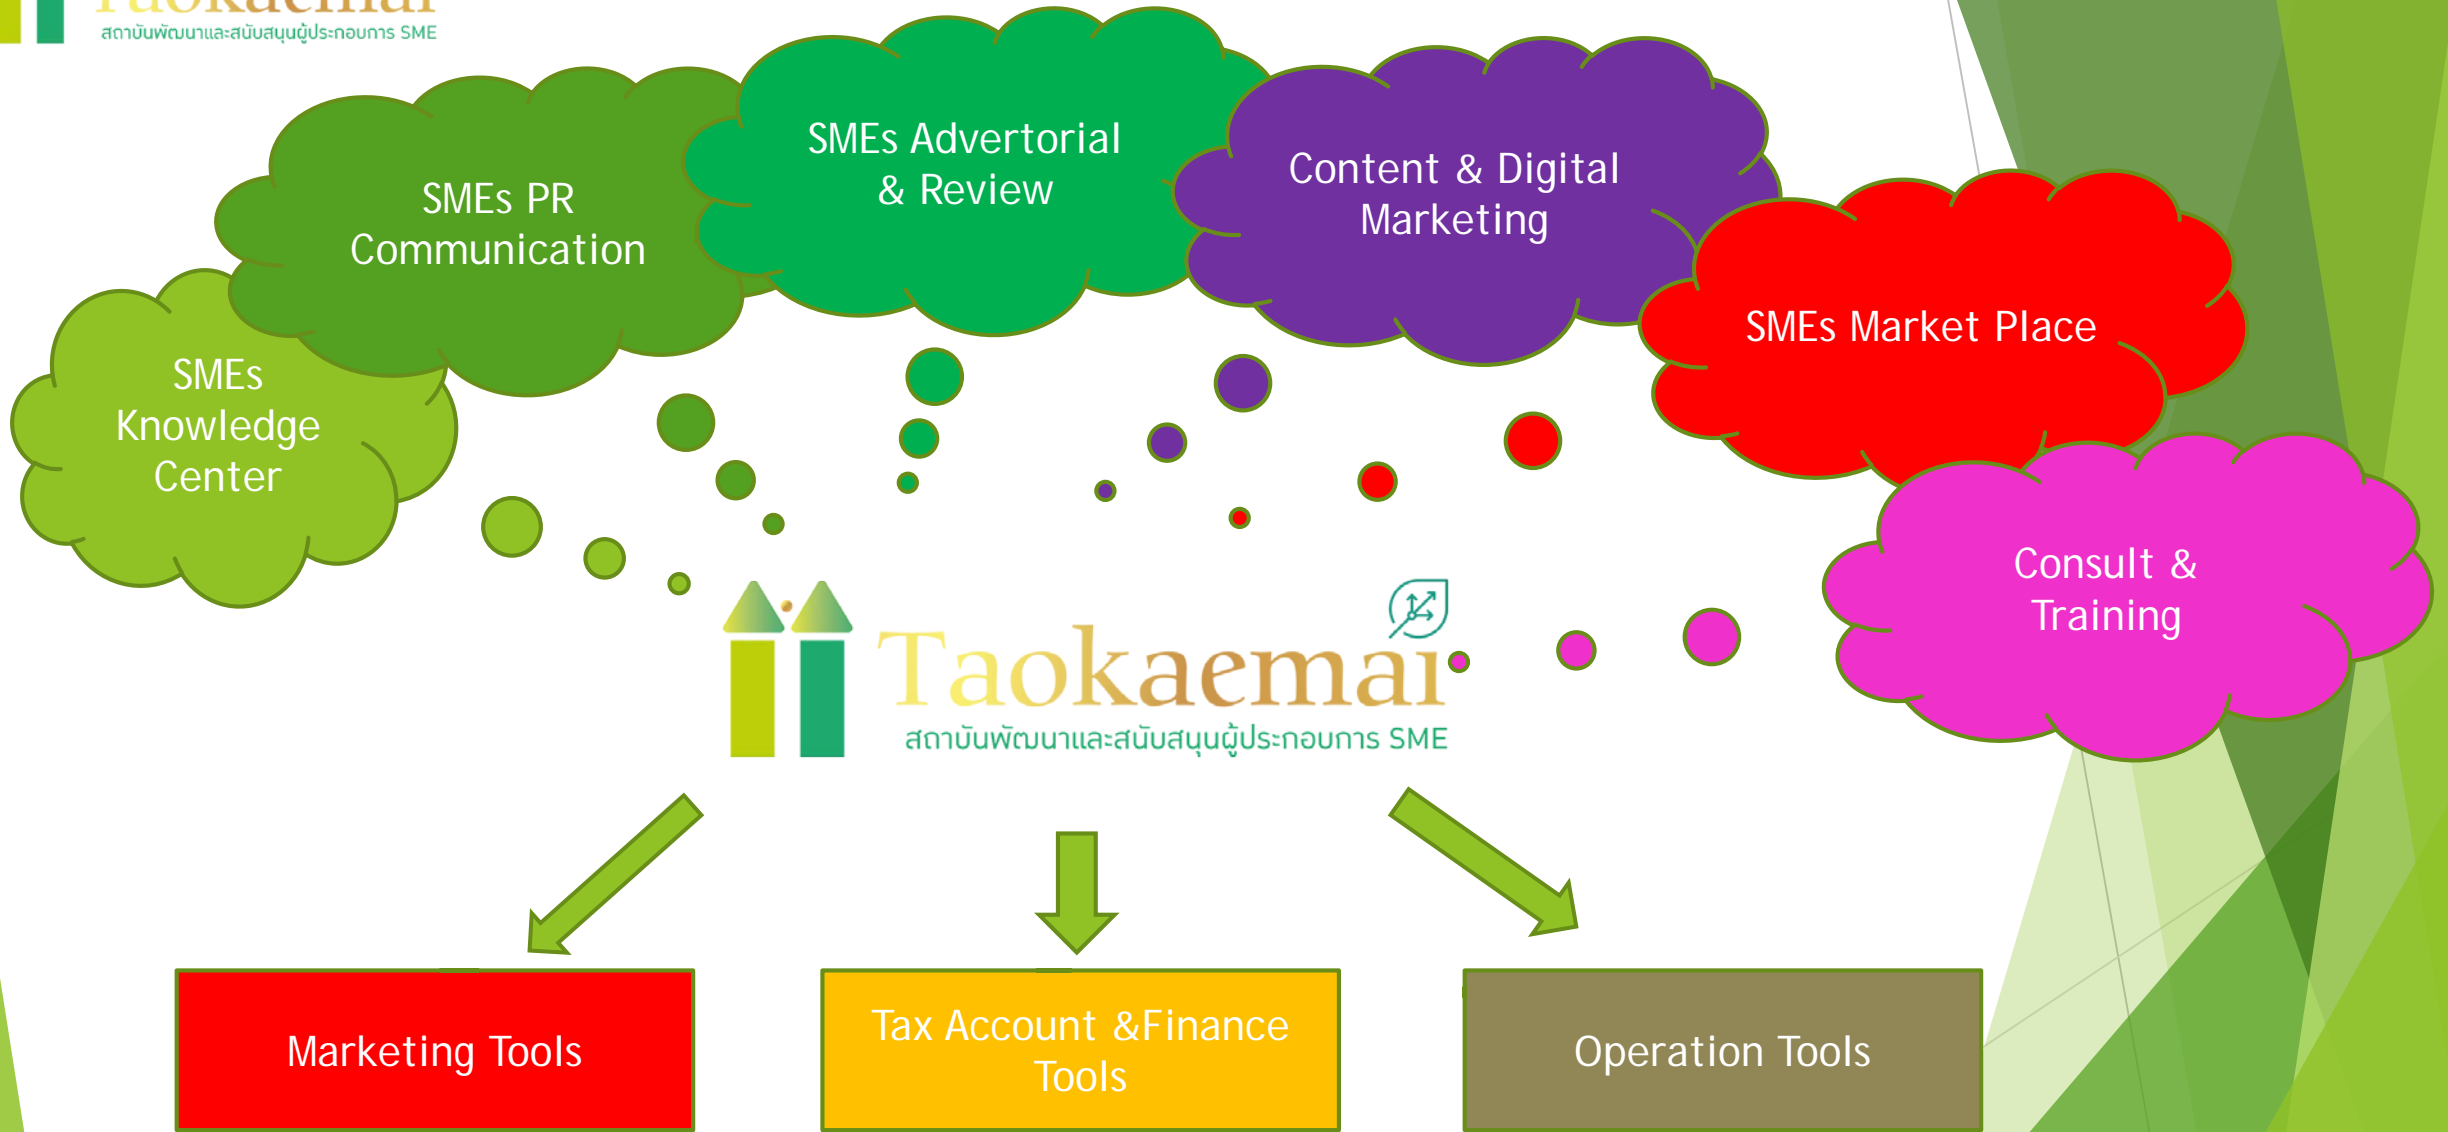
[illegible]
สถาบันพัฒนาและสนับสนุนผู้ประกอบการ SME

SMEs Advertorial & Review

SMEs PR Communication

Content & Digital Marketing

SMEs Knowledge Center

SMEs Market Place

Consult & Training

Taokaemai
สถาบันพัฒนาและสนับสนุนผู้ประกอบการ SME

Marketing Tools

Tax Account &Finance Tools

Operation Tools